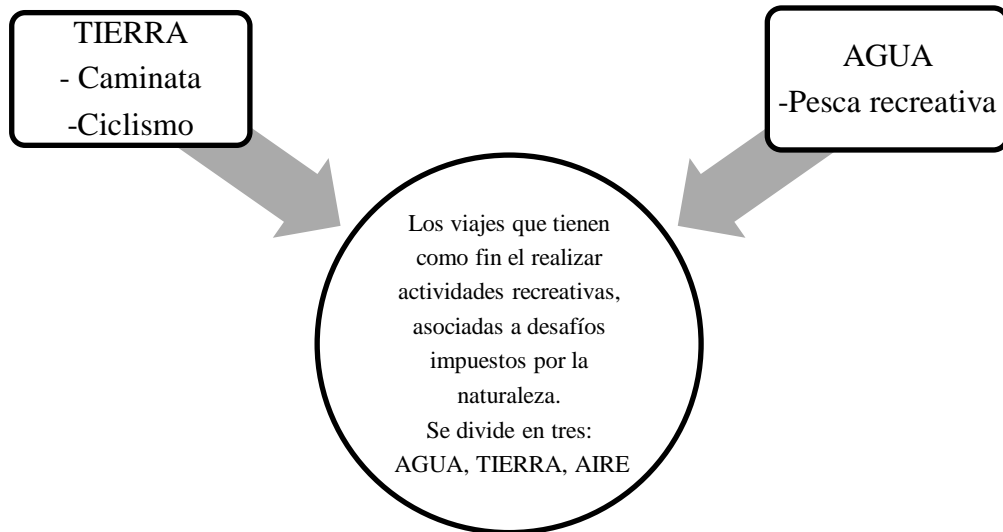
TIERRA
- Caminata
-Ciclismo

AGUA
-Pesca recreativa

Los viajes que tienen como fin el realizar actividades recreativas, asociadas a desafíos impuestos por la naturaleza.
Se divide en tres:
AGUA, TIERRA, AIRE